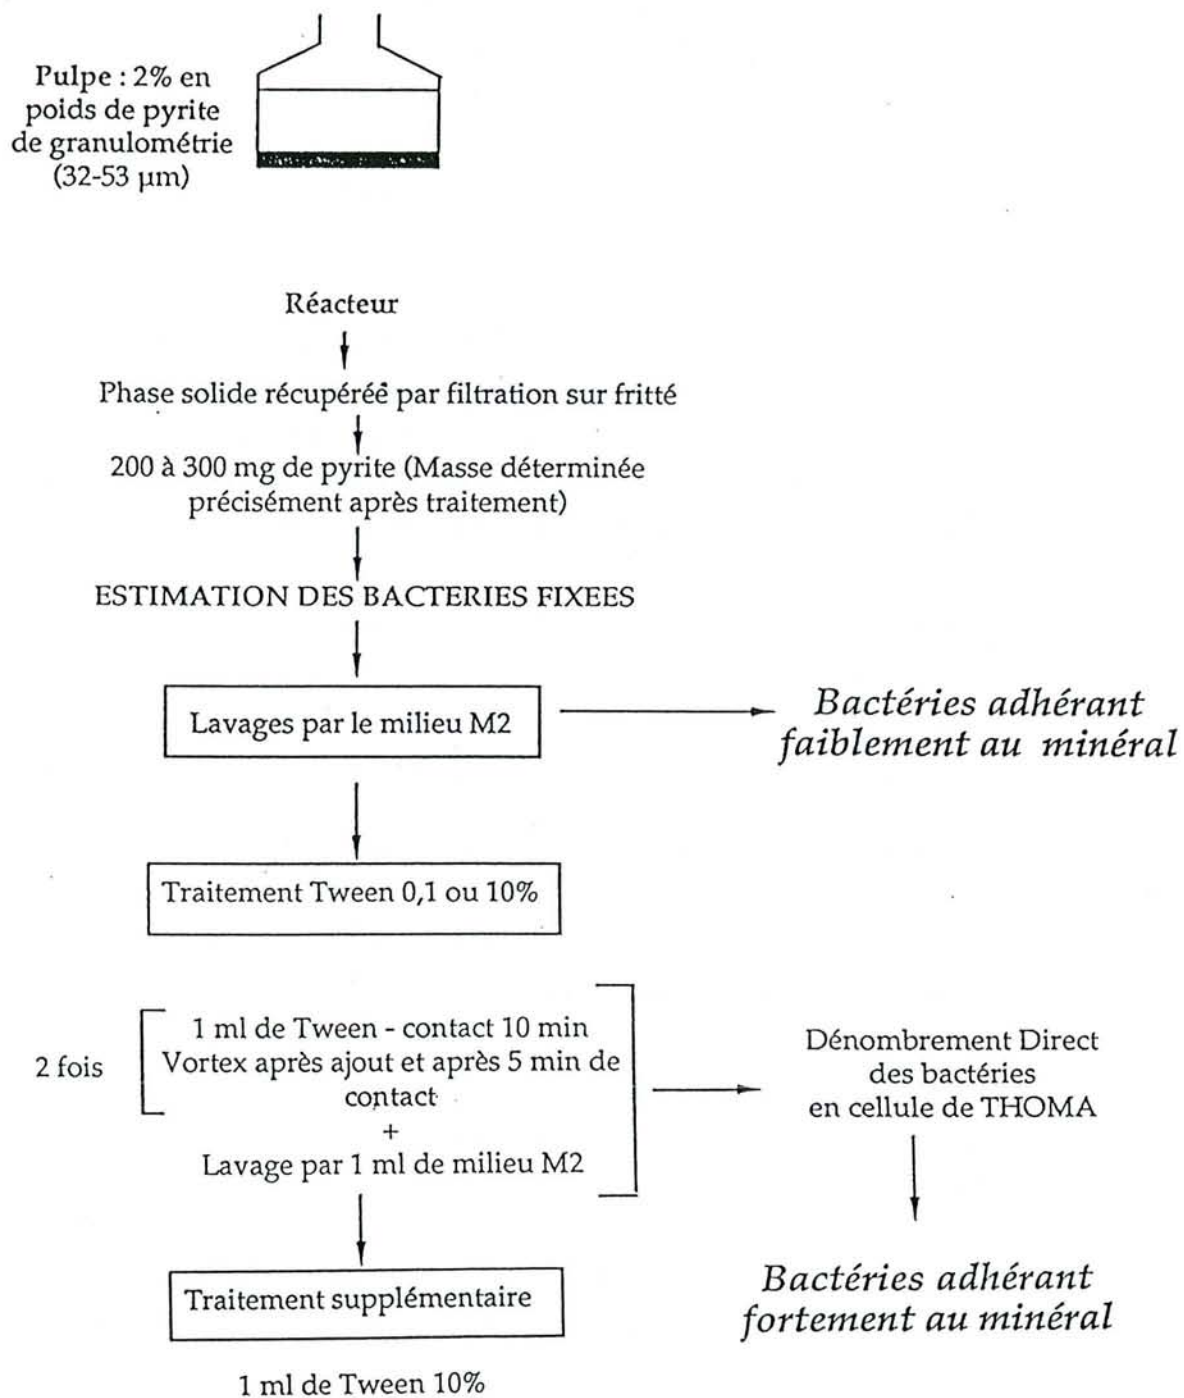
Pulpe : 2% en poids de pyrite de granulométrie (32-53 μm)

Réacteur

Phase solide récupérée par filtration sur fritté

200 à 300 mg de pyrite (Masse déterminée précisément après traitement)

ESTIMATION DES BACTERIES FIXEES

Lavages par le milieu M2

Bactéries adhérant faiblement au minéral

Traitement Tween 0,1 ou 10%

2 fois

1 ml de Tween - contact 10 min
Vortex après ajout et après 5 min de contact
+
Lavage par 1 ml de milieu M2

Dénombrement Direct des bactéries en cellule de THOMA

Bactéries adhérant fortement au minéral

Traitement supplémentaire

1 ml de Tween 10%